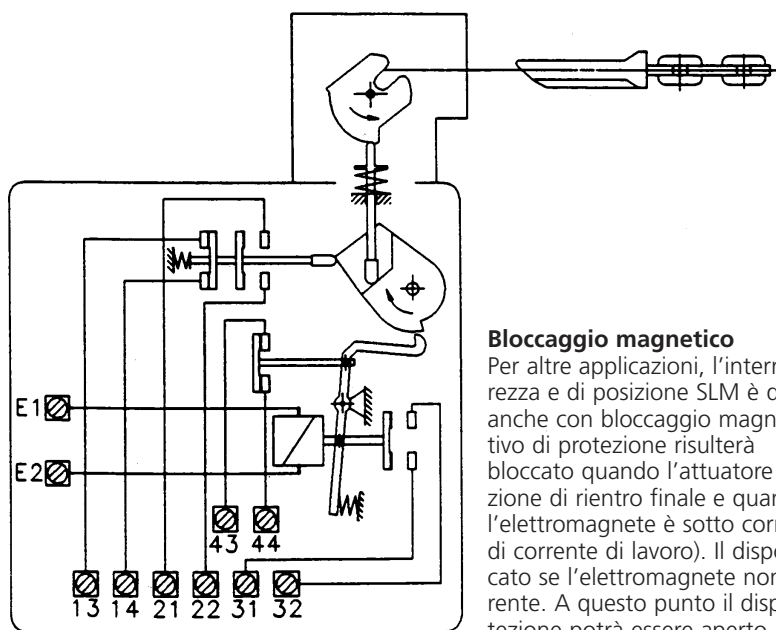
E1
E2
43 44
13 14 21 22 31 32

**Bloccaggio magnetico**
Per altre applicazioni, l'intern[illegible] rezza e di posizione SLM è d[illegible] anche con bloccaggio magn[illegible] tivo di protezione risulterà bloccato quando l'attuatore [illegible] zione di rientro finale e quan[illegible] l'elettromagnete è sotto corr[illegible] di corrente di lavoro). Il dispo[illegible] cato se l'elettromagnete non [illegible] rente. A questo punto il disp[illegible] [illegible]